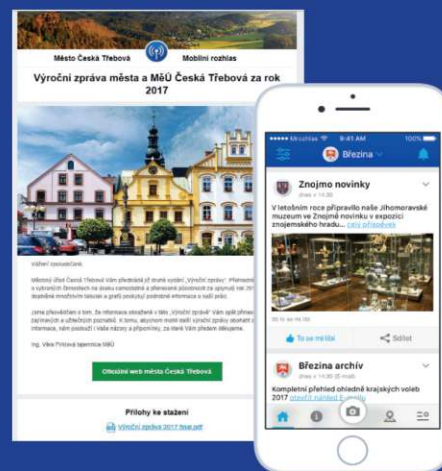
Město Česká Třebová

Mobilní rozhlas

Výroční zpráva města a MěÚ Česká Třebová za rok 2017

Vážení spoluobčané,

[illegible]

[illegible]

Ing. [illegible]

Oficiální web města Česká Třebová

Přílohy ke stažení

Výroční zpráva 2017 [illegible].pdf

Mruxlias 9:41 AM 100%

Březina

Znojmo novinky

V letošním roce připravilo naše Jihomoravské muzeum ve Znojmě novinku v expozici znojemského hradu... celý příspěvek

To se mi líbí

Sdílet

Březina archív

Kompletní přehled ohledně krajských voleb 2017 otevřít náhled Březina